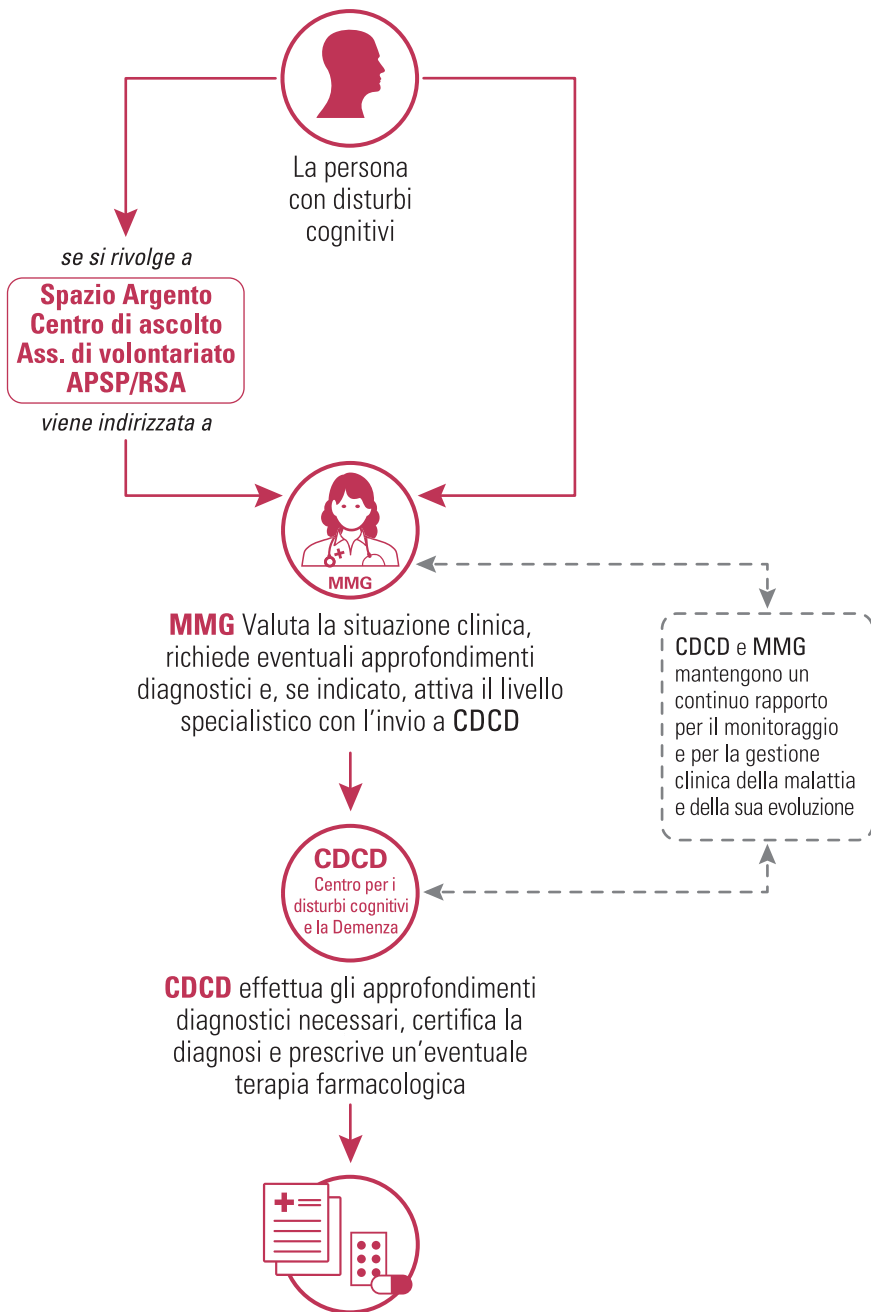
La persona con disturbi cognitivi

se si rivolge a

Spazio Argento
Centro di ascolto
Ass. di volontariato
APSP/RSA

viene indirizzata a

MMG

MMG Valuta la situazione clinica, richiede eventuali approfondimenti diagnostici e, se indicato, attiva il livello specialistico con l'invio a CDCD

CDCD e MMG mantengono un continuo rapporto per il monitoraggio e per la gestione clinica della malattia e della sua evoluzione

CDCD
Centro per i disturbi cognitivi e la Demenza

CDCD effettua gli approfondimenti diagnostici necessari, certifica la diagnosi e prescrive un'eventuale terapia farmacologica